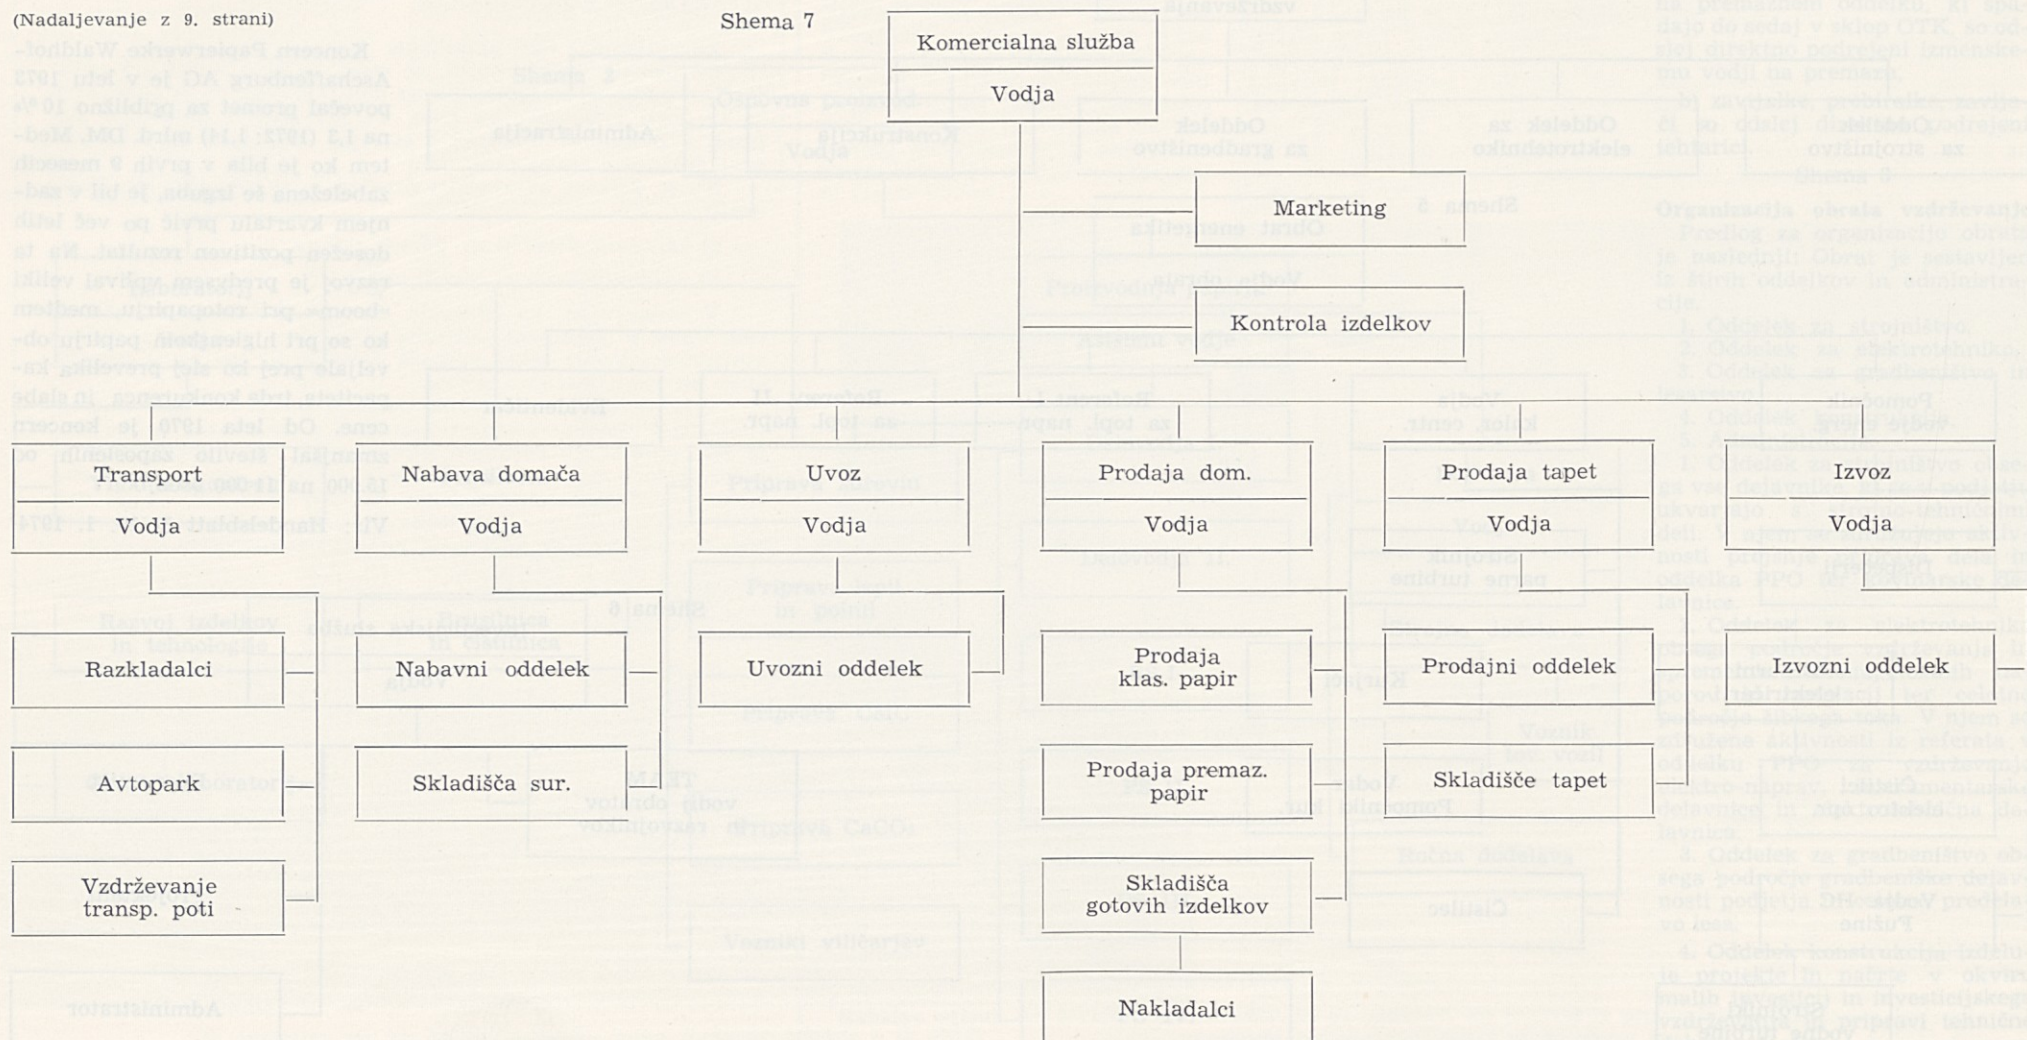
(Nadaljevanje z 9. strani)

Shema 7

Komercialna služba

Vodja

Marketing

Kontrola izdelkov

Transport

Vodja

Nabava domača

Vodja

Uvoz

Vodja

Prodaja dom.

Vodja

Prodaja tapet

Vodja

Izvoz

Vodja

Razkladalci

Nabavni oddelek

Uvozni oddelek

Prodaja klas. papir

Prodajni oddelek

Izvozni oddelek

Avtopark

Skladišča sur.

Prodaja premaz. papir

Skladišče tapet

Vzdrževanje transp. poti

Skladišča gotovih izdelkov

Nakladalci